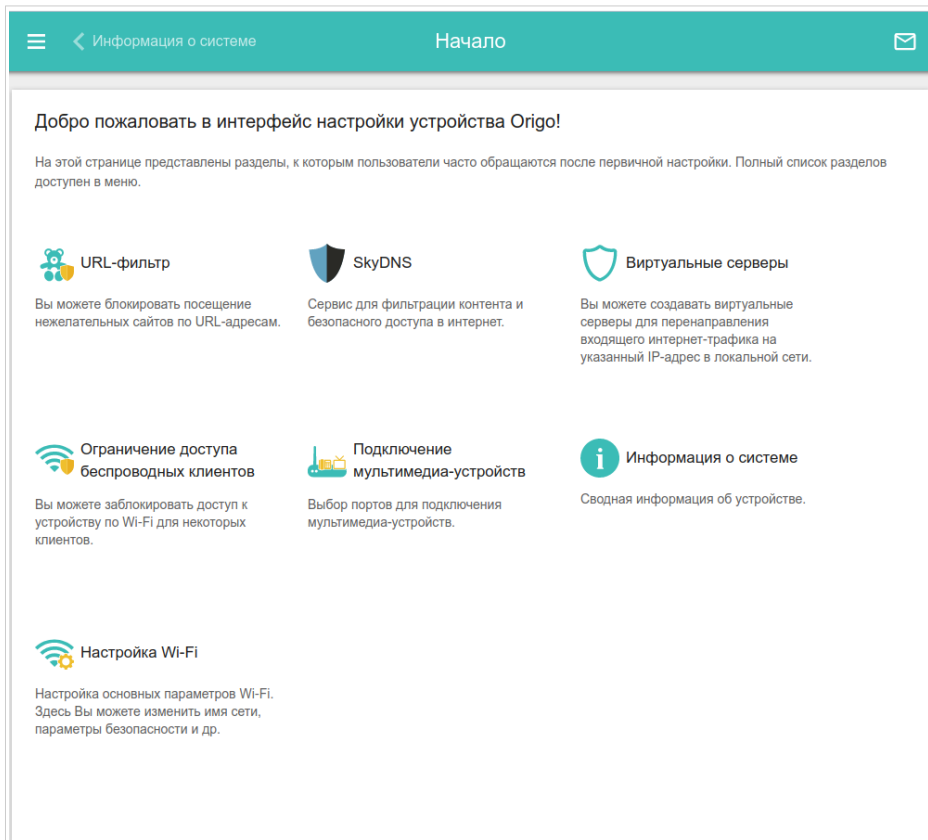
Информация о системе

Начало

Добро пожаловать в интерфейс настройки устройства Origo!

На этой странице представлены разделы, к которым пользователи часто обращаются после первичной настройки. Полный список разделов доступен в меню.

URL-фильтр

Вы можете блокировать посещение нежелательных сайтов по URL-адресам.

SkyDNS

Сервис для фильтрации контента и безопасного доступа в интернет.

Виртуальные серверы

Вы можете создавать виртуальные серверы для перенаправления входящего интернет-трафика на указанный IP-адрес в локальной сети.

Ограничение доступа беспроводных клиентов

Вы можете заблокировать доступ к устройству по Wi-Fi для некоторых клиентов.

Подключение мультимедиа-устройств

Выбор портов для подключения мультимедиа-устройств.

Информация о системе

Сводная информация об устройстве.

Настройка Wi-Fi

Настройка основных параметров Wi-Fi. Здесь Вы можете изменить имя сети, параметры безопасности и др.